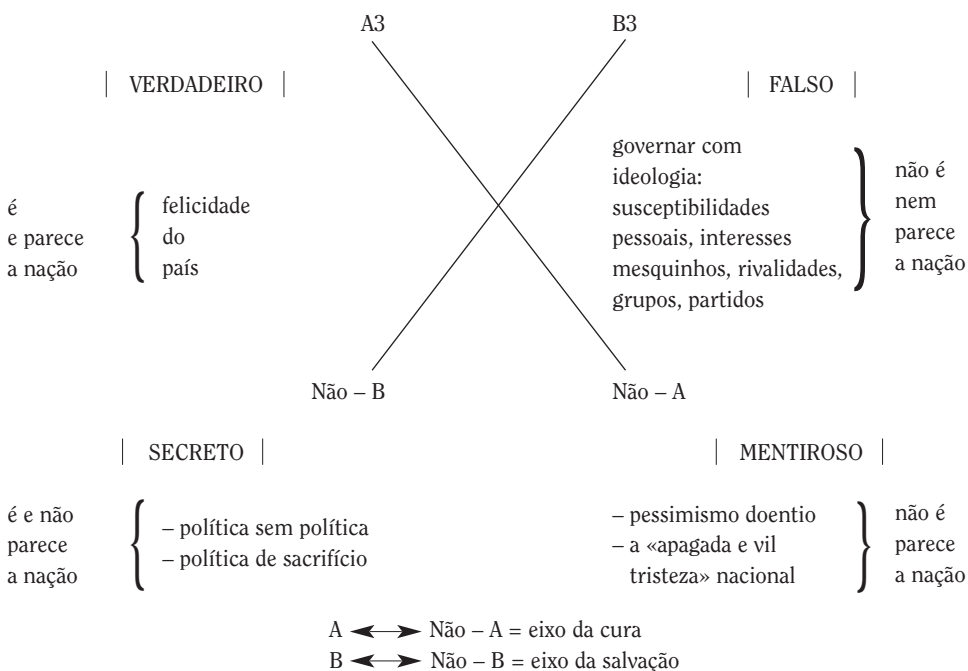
A3

B3

| VERDADEIRO |

| FALSO |

é
e parece
a nação

felicidade
do
país

governar com ideologia: susceptibilidades pessoais, interesses mesquinhos, rivalidades, grupos, partidos

não é
nem
parece
a nação

Não – B

Não – A

| SECRETO |

| MENTIROSO |

é e não
parece
a nação

– política sem política
– política de sacrifício

– pessimismo doentio
– a «apagada e vil tristeza» nacional

não é
parece
a nação

A ⟷ Não – A = eixo da cura
B ⟷ Não – B = eixo da salvação